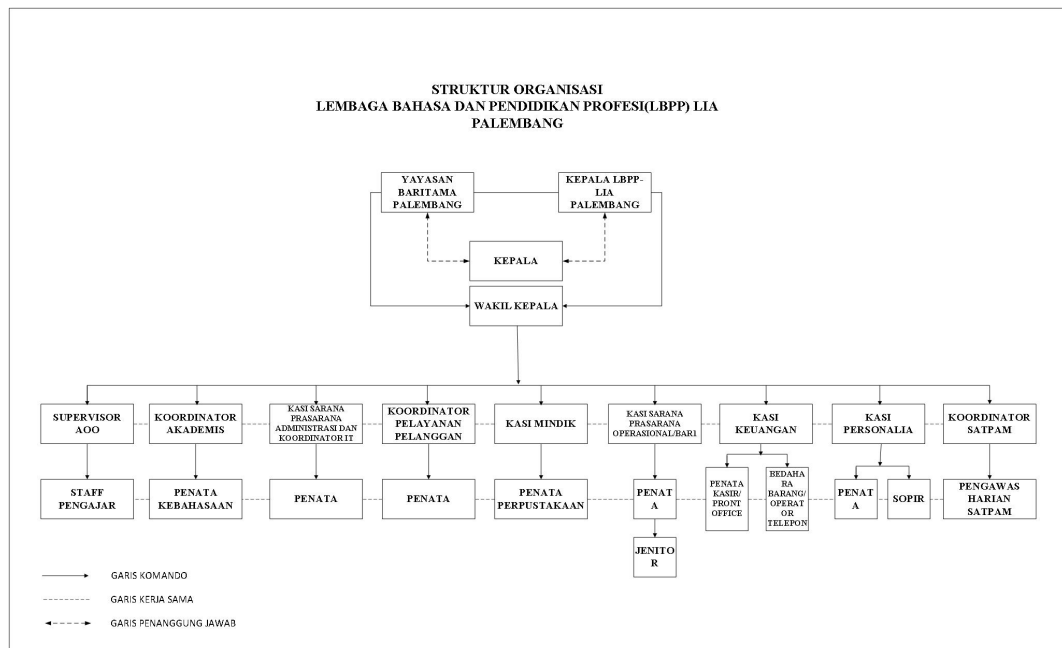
STRUKTUR ORGANISASI
LEMBAGA BAHASA DAN PENDIDIKAN PROFESI(LBPP) LIA
PALEMBANG

YAYASAN BARITAMA PALEMBANG

KEPALA LBPP-LIA PALEMBANG

KEPALA

WAKIL KEPALA

SUPERVISOR AOO

KOORDINATOR AKADEMIS

KASI SARANA PRASARANA ADMINISTRASI DAN KOORDINATOR IT

KOORDINATOR PELAYANAN PELANGGAN

KASI MINDIK

KASI SARANA PRASARANA OPERASIONAL/BAR1

KASI KEUANGAN

KASI PERSONALIA

KOORDINATOR SATPAM

STAFF PENGAJAR

PENATA KEBAHASAAN

PENATA

PENATA

PENATA PERPUSTAKAAN

PENATA

JENITOR

PENATA KASIR/ FRONT OFFICE

BEDAHARA BARANG/ OPERATOR TELEPON

PENATA

SOPIR

PENGAWAS HARIAN SATPAM

GARIS KOMANDO

GARIS KERJA SAMA

GARIS PENANGGUNG JAWAB